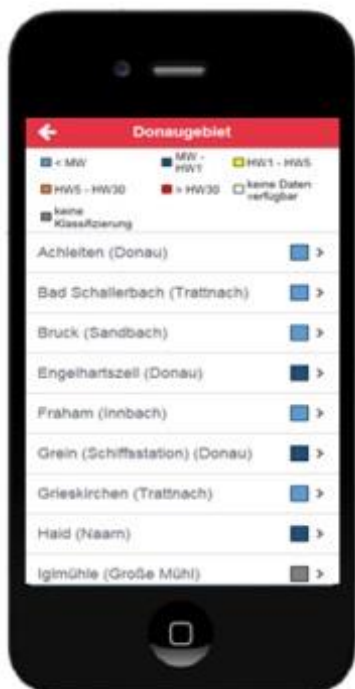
Donaugebiet

< MW
MW - HW1
HW1 - HW5
HW5 - HW30
> HW30
keine Daten verfügbar
keine Klassifizierung

Achleiten (Donau) >
Bad Schallerbach (Trattnach) >
Bruck (Sandbach) >
Engelhartszell (Donau) >
Fraham (Innbach) >
Grein (Schiffsstation) (Donau) >
Grieskirchen (Trattnach) >
Haid (Naarn) >
Iglmühle (Große Mühl) >